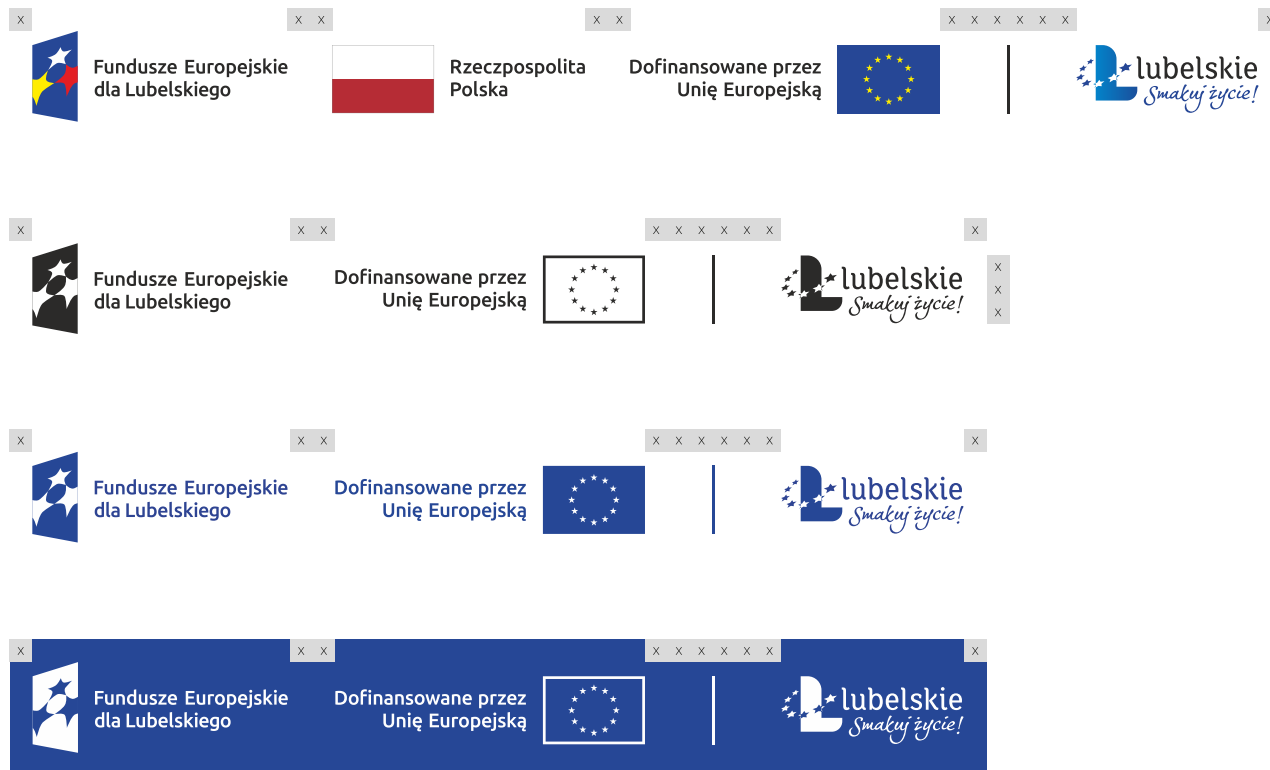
X X X X X X X X X X X X X X

Fundusze Europejskie dla Lubelskiego

Rzeczpospolita Polska

Dofinansowane przez Unię Europejską

lubelskie Smakuj życie!

X X X X X X X X X X X X X

Fundusze Europejskie dla Lubelskiego

Dofinansowane przez Unię Europejską

lubelskie Smakuj życie!

X X X

X X X X X X X X X X

Fundusze Europejskie dla Lubelskiego

Dofinansowane przez Unię Europejską

lubelskie Smakuj życie!

X X X X X X X X X X

Fundusze Europejskie dla Lubelskiego

Dofinansowane przez Unię Europejską

lubelskie Smakuj życie!